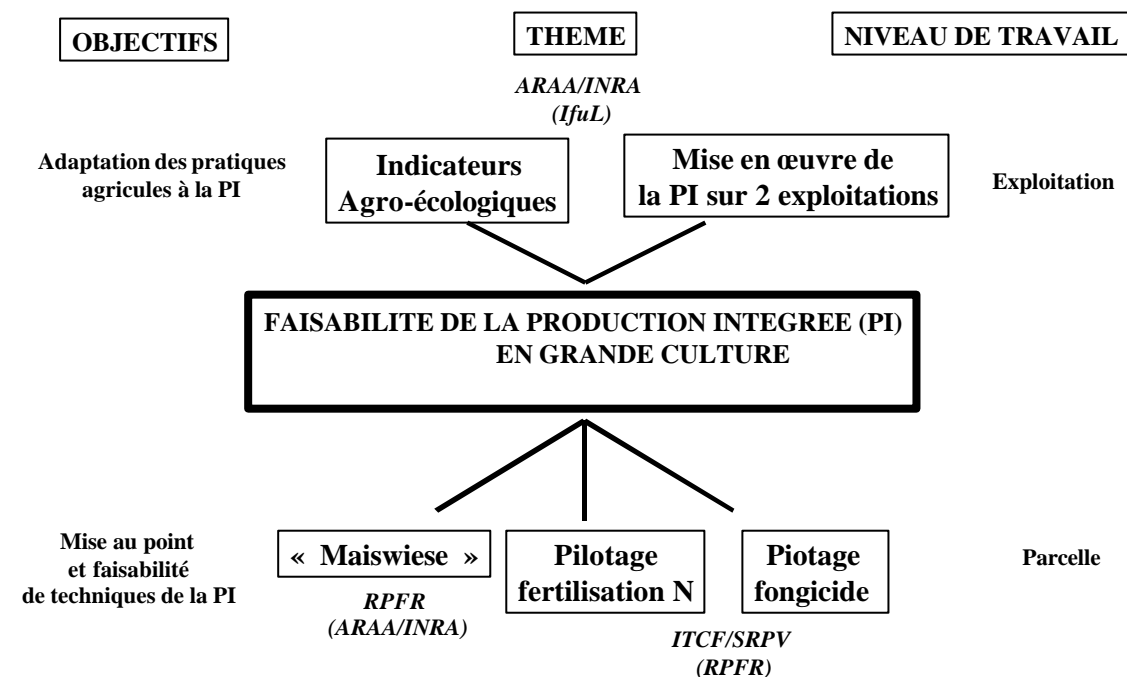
OBJECTIFS

THEME

NIVEAU DE TRAVAIL

ARAA/INRA
(IfuL)

Adaptation des pratiques agricules à la PI

Indicateurs Agro-écologiques

Mise en œuvre de la PI sur 2 exploitations

Exploitation

FAISABILITE DE LA PRODUCTION INTEGREE (PI)
EN GRANDE CULTURE

Mise au point et faisabilité de techniques de la PI

« Maiswiese »

RPFR
(ARAA/INRA)

Pilotage fertilisation N

Piotage fongicide

ITCF/SRPV
(RPFR)

Parcelle